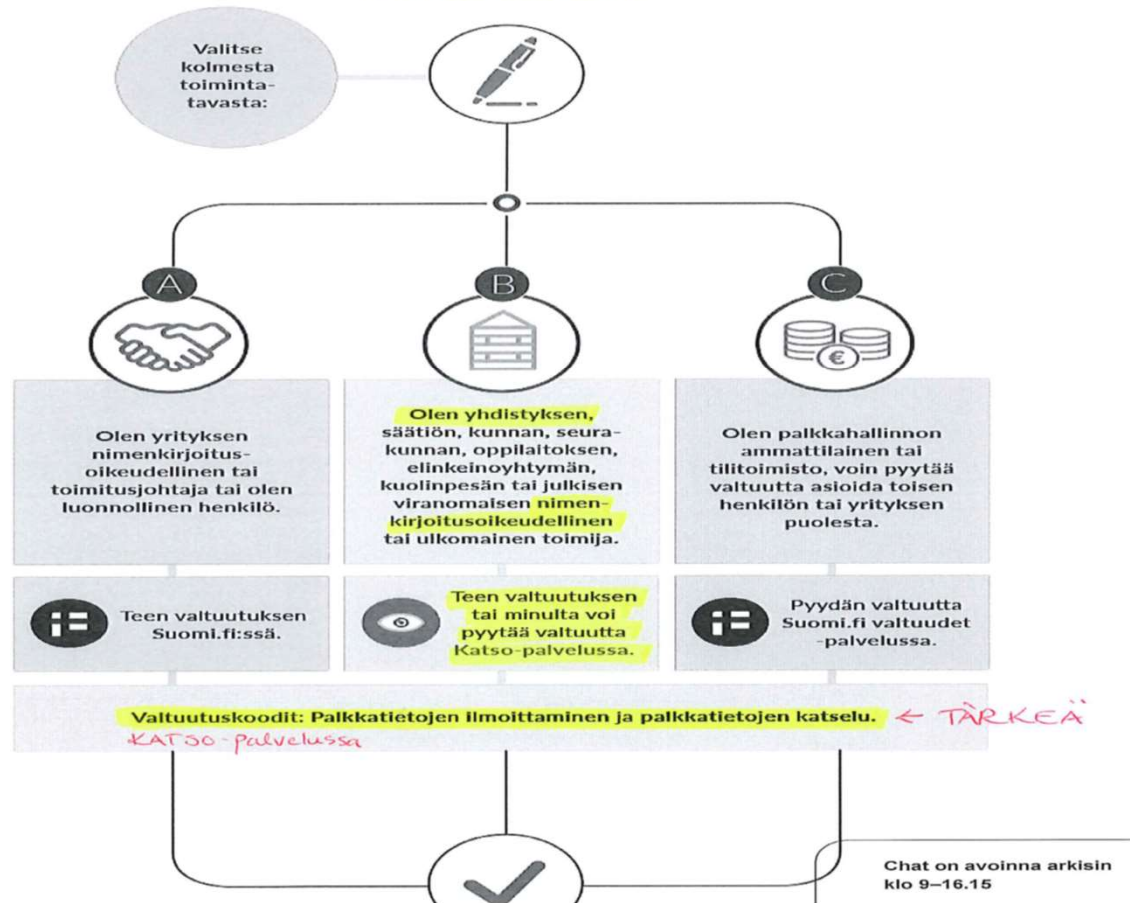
Valitse kolmesta toimintatavasta:

A

B

C

Olen yrityksen nimenkirjoitusoikeudellinen tai toimitusjohtaja tai olen luonnollinen henkilö.

Olen yhdistyksen, säätiön, kunnan, seurakunnan, oppilaitoksen, elinkeinoyhtymän, kuolinpesän tai julkisen viranomaisen nimenkirjoitusoikeudellinen tai ulkomainen toimija.

Olen palkkahallinnon ammattilainen tai tilitoimisto, voin pyytää valtuutta asioida toisen henkilön tai yrityksen puolesta.

Teen valtuutuksen Suomi.fi:ssä.

Teen valtuutuksen tai minulta voi pyytää valtuutta Katso-palvelussa.

Pyydän valtuutta Suomi.fi valtuudet -palvelussa.

Valtuutuskoodit: Palkkatietojen ilmoittaminen ja palkkatietojen katselu. ← TÄRKEÄ
KATSO-palvelussa

Chat on avoinna arkisin klo 9–16.15